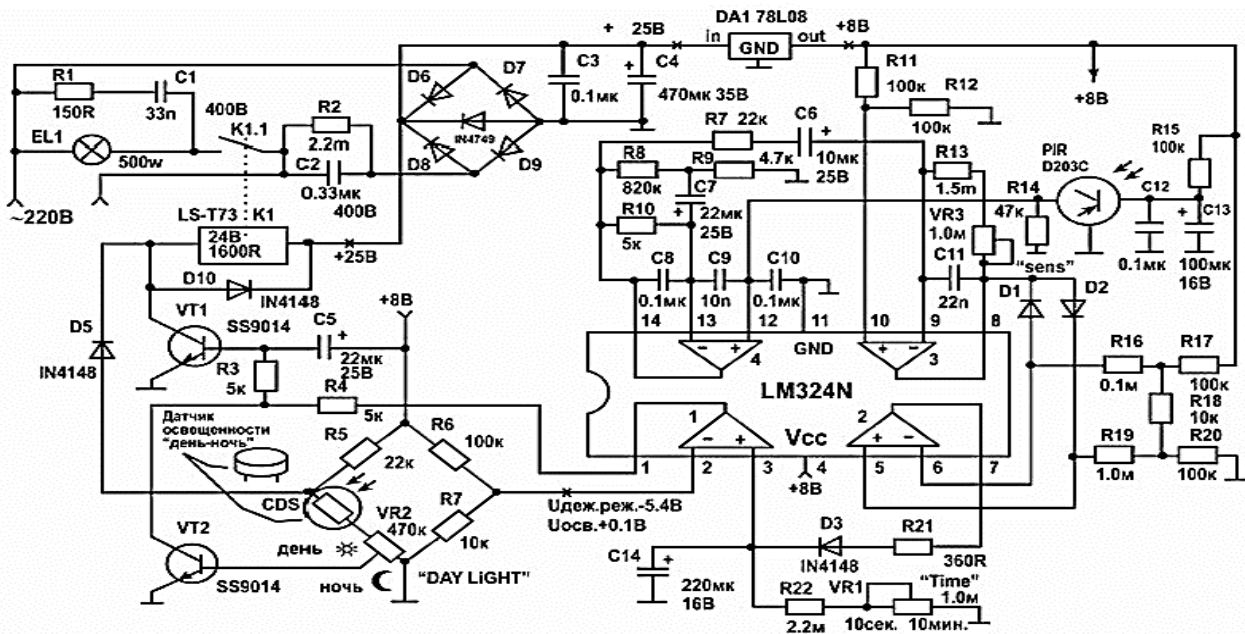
DA1 78L08
in GND out
+ 25B
+8B
R1 150R
C1 33n
C3 0.1мк
C4 470мк 35B
R11 100к
R12 100к
+8B
EL1 500w
400B
K1.1
R2 2.2m
C2 0.33мк 400B
D6 D7 D8 D9
IN4749
R7 22к
C6 10мк 25B
R8 820к
R9 4.7к
C7 22мк 25B
R13 1.5m
R15 100к
PIR D203C
~220B
LS-T73 K1
24B 1600R
+25B
R10 5к
R14 47к
VR3 1.0м
C12 0.1мк
C13 100мк 16B
D10 IN4148
C8 0.1мк
C9 10n
C10 0.1мк
C11 22n
"sens"
D1 D2
+8B
VT1 SS9014
C5 22мк 25B
D5 IN4148
R3 5к
R4 5к
14 13 12 11 10 9 8
4 GND 3
LM324N
R16 0.1м
R17 100к
R18 10к
Датчик освещенности "день-ночь"
R5 22к
R6 100к
1 2 Vcc 2
1 2 3 4 5 6 7
+8B
R19 1.0м
R20 100к
CDS
VR2 470к
R7 10к
Uдеж.реж.-5.4B
Uосв.+0.1B
день
VT2 SS9014
ночь
"DAY LiGHT"
D3 IN4148
R21 360R
C14 220мк 16B
R22 2.2м
VR1
"Time" 1.0м
10сек. 10мин.